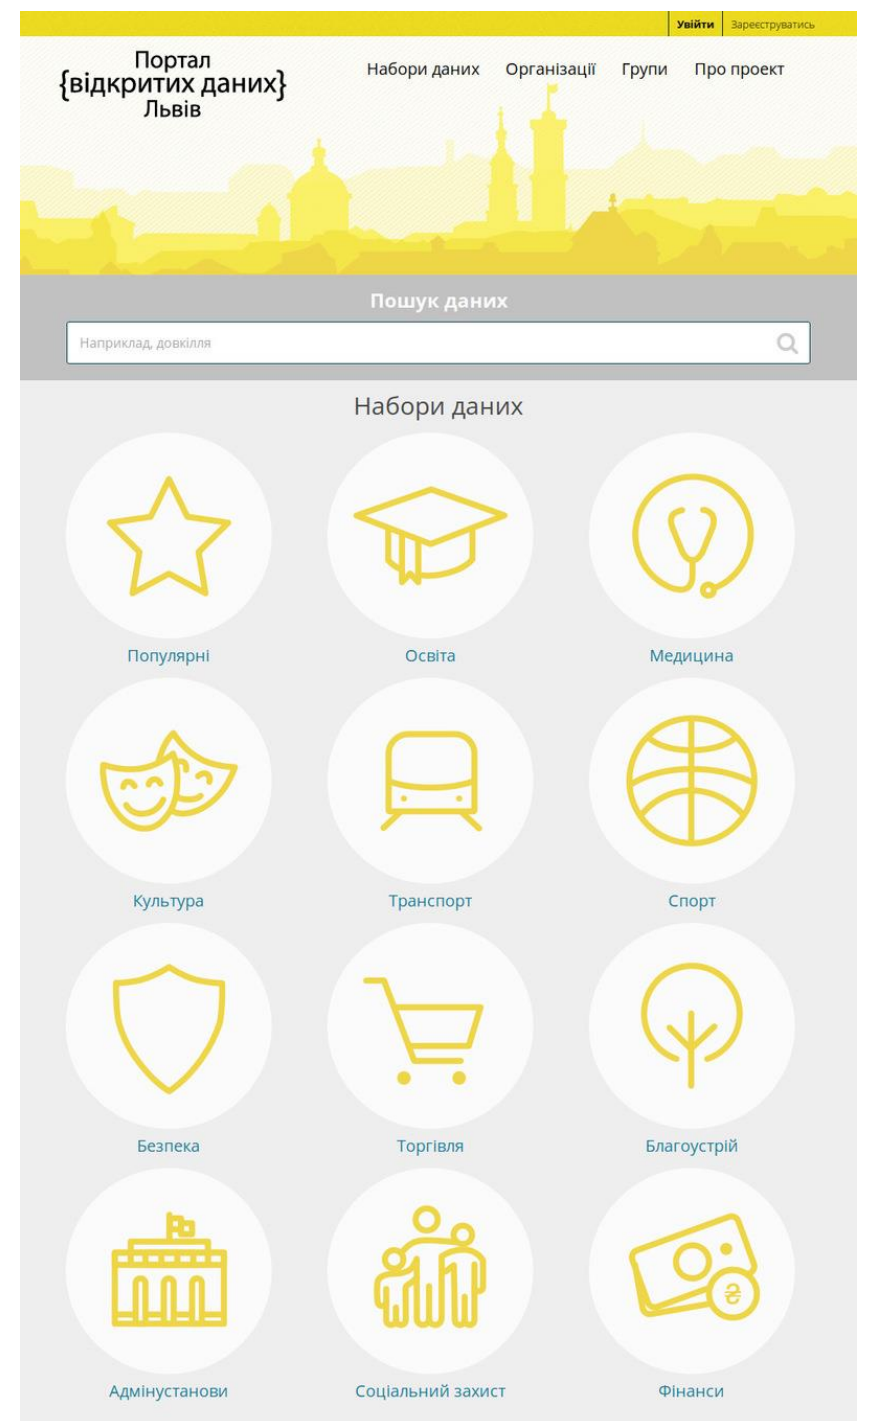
Увійти Зареєструватись

Портал {відкритих даних} Львів

Набори даних Організації Групи Про проект

Пошук даних

Наприклад, довкілля

Набори даних

Популярні

Освіта

Медицина

Культура

Транспорт

Спорт

Безпека

Торгівля

Благоустрій

Адмінустанови

Соціальний захист

Фінанси